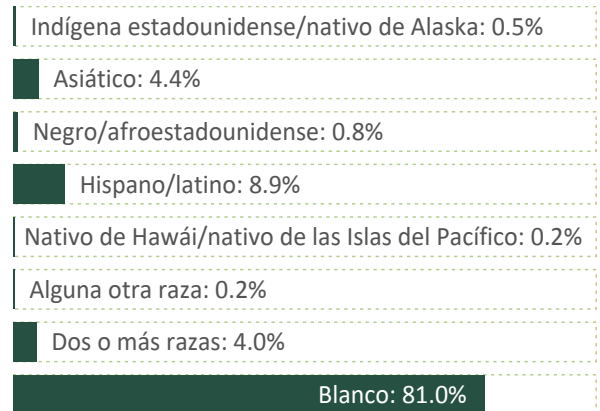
Indígena estadounidense/nativo de Alaska: 0.5%

Asiático: 4.4%

Negro/afroestadounidense: 0.8%

Hispano/latino: 8.9%

Nativo de Hawái/nativo de las Islas del Pacífico: 0.2%

Alguna otra raza: 0.2%

Dos o más razas: 4.0%

Blanco: 81.0%